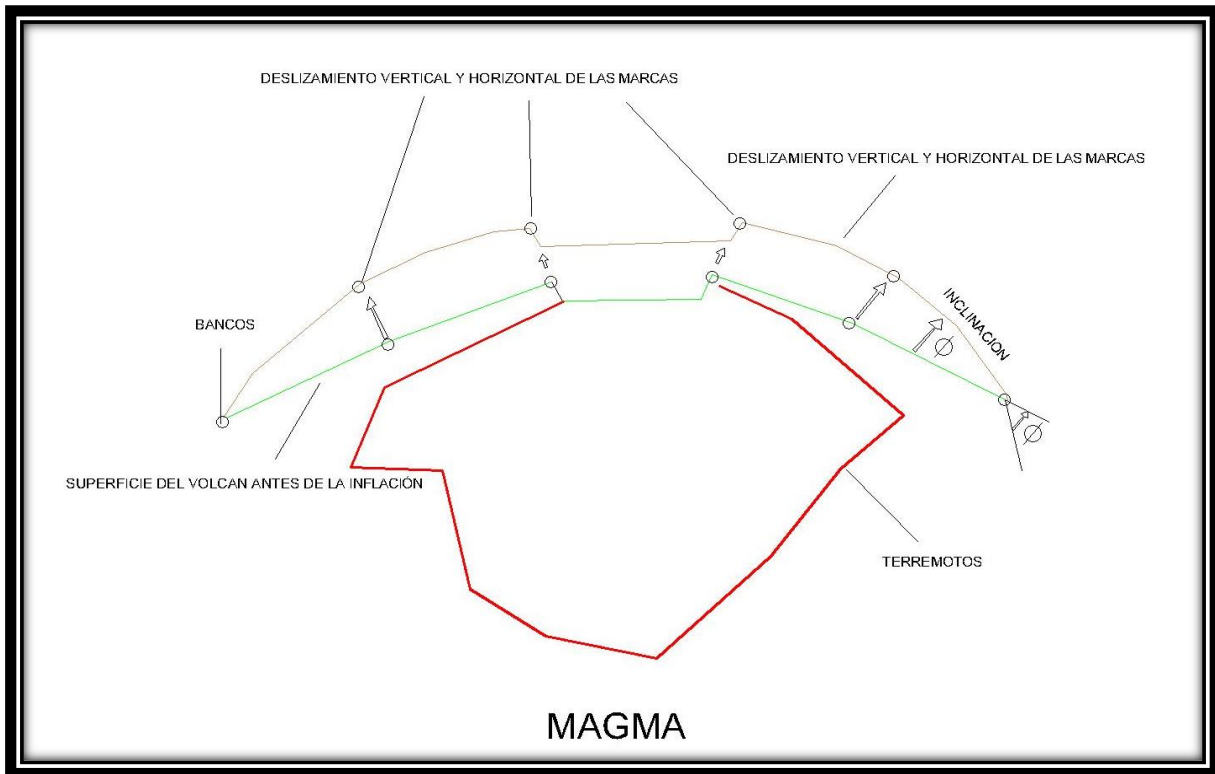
DESLIZAMIENTO VERTICAL Y HORIZONTAL DE LAS MARCAS

DESLIZAMIENTO VERTICAL Y HORIZONTAL DE LAS MARCAS

BANCOS

INCLINACION

$\phi$

$\phi$

SUPERFICIE DEL VOLCAN ANTES DE LA INFLACIÓN

TERREMOTOS

MAGMA